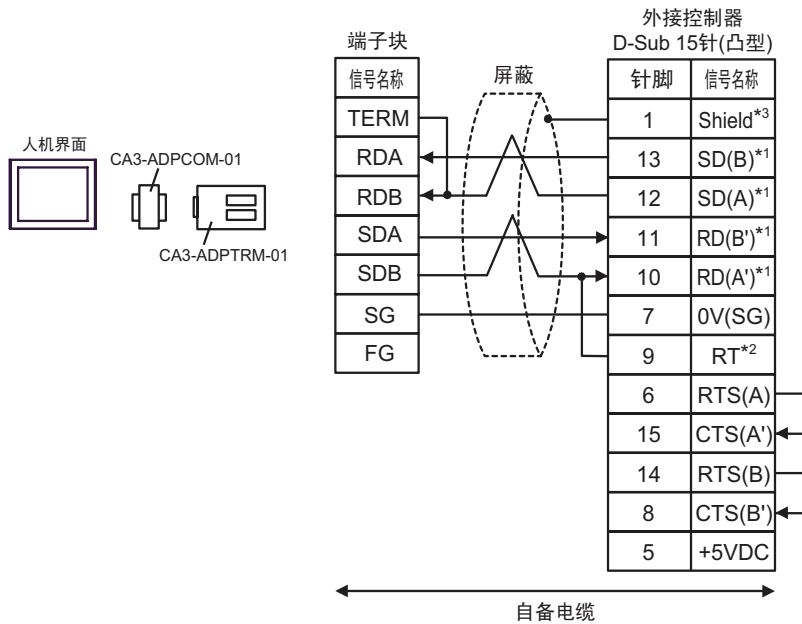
人机界面

CA3-ADPCOM-01

CA3-ADPTRM-01

端子块

| 信号名称 |
|---|
| TERM |
| RDA |
| RDB |
| SDA |
| SDB |
| SG |
| FG |

屏蔽

外接控制器
D-Sub 15针(凸型)

| 针脚 | 信号名称 |
|---|---|
| 1 | Shield$^{*3}$ |
| 13 | SD(B)$^{*1}$ |
| 12 | SD(A)$^{*1}$ |
| 11 | RD(B')$^{*1}$ |
| 10 | RD(A')$^{*1}$ |
| 7 | 0V(SG) |
| 9 | RT$^{*2}$ |
| 6 | RTS(A) |
| 15 | CTS(A') |
| 14 | RTS(B) |
| 8 | CTS(B') |
| 5 | +5VDC |

自备电缆